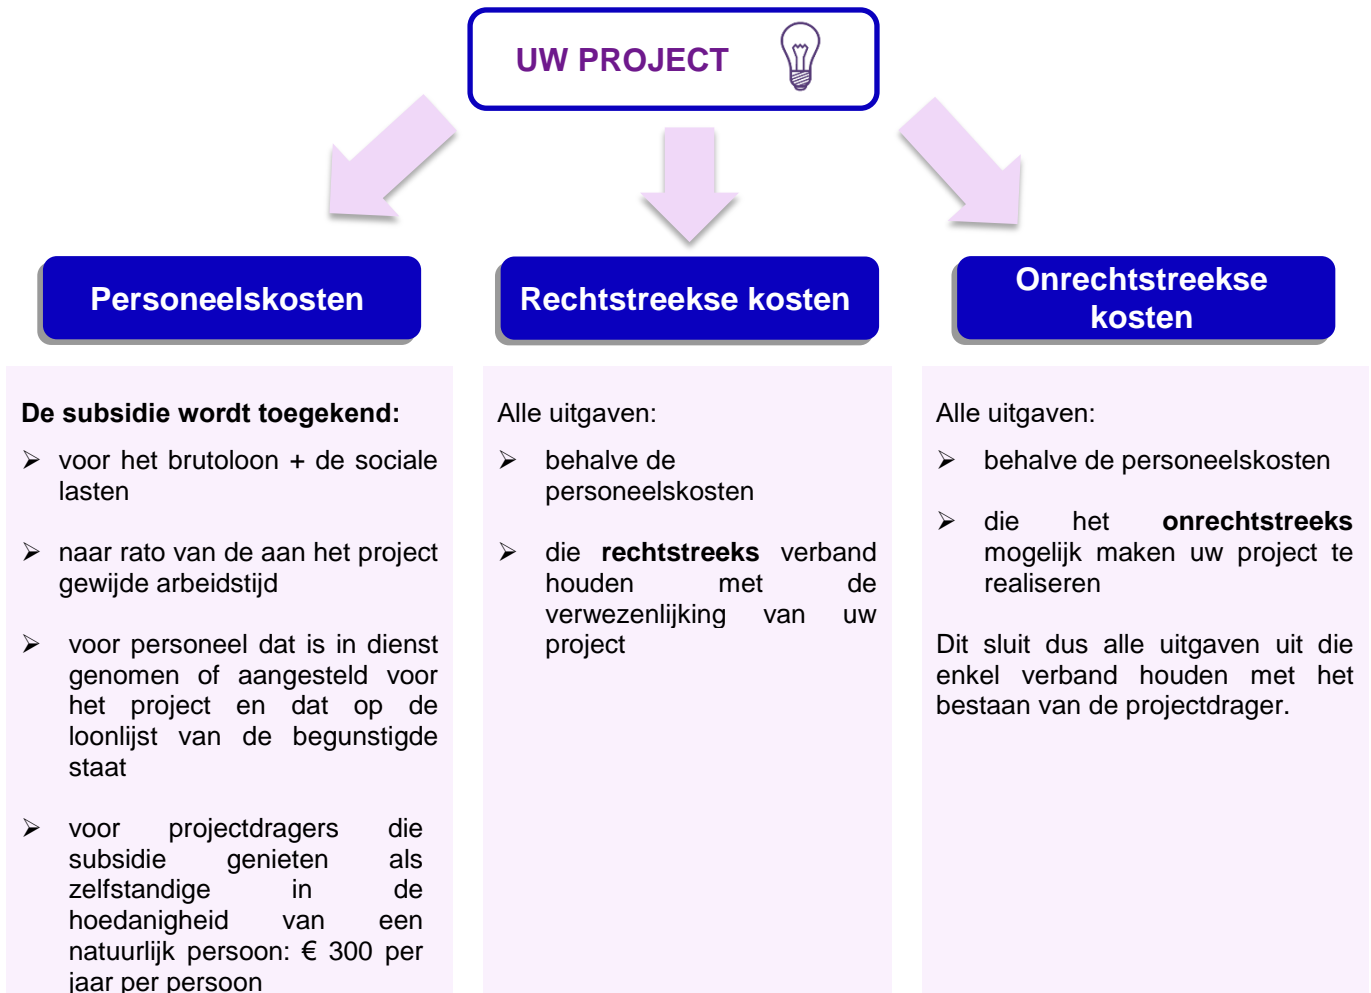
UW PROJECT

Personeelskosten

Rechtstreekse kosten

Onrechtstreekse kosten

De subsidie wordt toegekend:

➢ voor het brutoloon + de sociale lasten

➢ naar rato van de aan het project gewijde arbeidstijd

➢ voor personeel dat is in dienst genomen of aangesteld voor het project en dat op de loonlijst van de begunstigde staat

➢ voor projectdragers die subsidie genieten als zelfstandige in de hoedanigheid van een natuurlijk persoon: € 300 per jaar per persoon

Alle uitgaven:

➢ behalve de personeelskosten

➢ die rechtstreeks verband houden met de verwezenlijking van uw project

Alle uitgaven:

➢ behalve de personeelskosten

➢ die het onrechtstreeks mogelijk maken uw project te realiseren

Dit sluit dus alle uitgaven uit die enkel verband houden met het bestaan van de projectdrager.